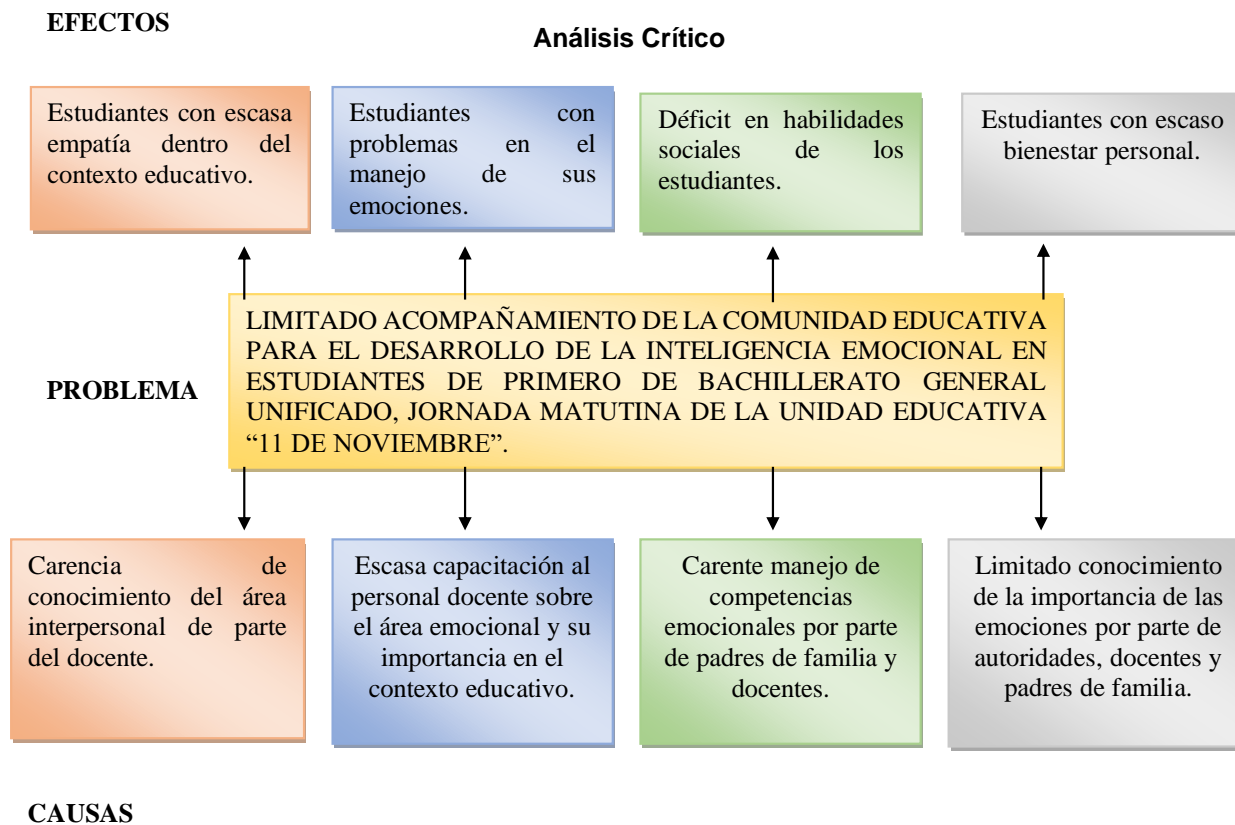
EFECTOS

Análisis Crítico

Estudiantes con escasa empatía dentro del contexto educativo.

Estudiantes con problemas en el manejo de sus emociones.

Déficit en habilidades sociales de los estudiantes.

Estudiantes con escaso bienestar personal.

PROBLEMA

LIMITADO ACOMPAÑAMIENTO DE LA COMUNIDAD EDUCATIVA PARA EL DESARROLLO DE LA INTELIGENCIA EMOCIONAL EN ESTUDIANTES DE PRIMERO DE BACHILLERATO GENERAL UNIFICADO, JORNADA MATUTINA DE LA UNIDAD EDUCATIVA "11 DE NOVIEMBRE".

Carencia de conocimiento del área interpersonal de parte del docente.

Escasa capacitación al personal docente sobre el área emocional y su importancia en el contexto educativo.

Carente manejo de competencias emocionales por parte de padres de familia y docentes.

Limitado conocimiento de la importancia de las emociones por parte de autoridades, docentes y padres de familia.

CAUSAS